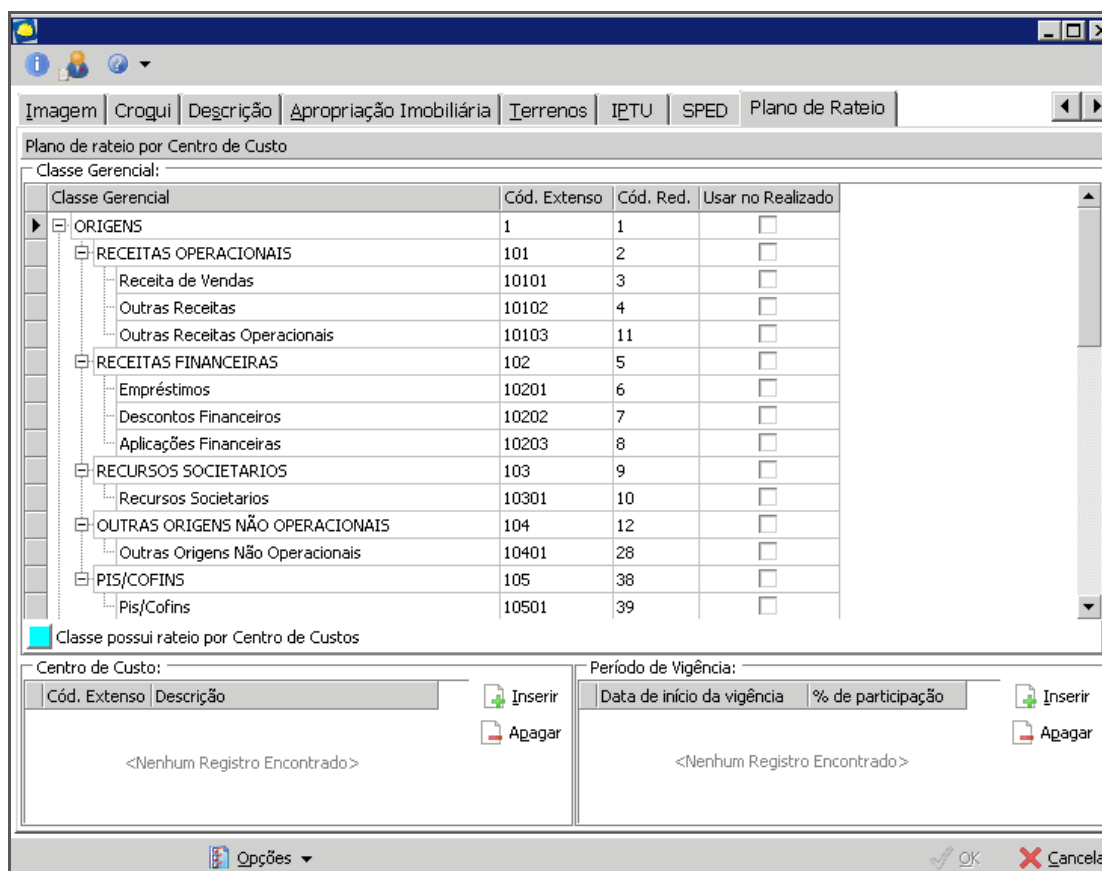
Imagem | Croqui | Descrição | Apropriação Imobiliária | Terrenos | IPTU | SPED | Plano de Rateio

Plano de rateio por Centro de Custo

Classe Gerencial:

| Classe Gerencial | Cód. Extenso | Cód. Red. | Usar no Realizado |
|---|---|---|---|
| ORIGENS | 1 | 1 | |
| RECEITAS OPERACIONAIS | 101 | 2 | |
| Receita de Vendas | 10101 | 3 | |
| Outras Receitas | 10102 | 4 | |
| Outras Receitas Operacionais | 10103 | 11 | |
| RECEITAS FINANCEIRAS | 102 | 5 | |
| Empréstimos | 10201 | 6 | |
| Descontos Financeiros | 10202 | 7 | |
| Aplicações Financeiras | 10203 | 8 | |
| RECURSOS SOCIETARIOS | 103 | 9 | |
| Recursos Societarios | 10301 | 10 | |
| OUTRAS ORIGENS NÃO OPERACIONAIS | 104 | 12 | |
| Outras Origens Não Operacionais | 10401 | 28 | |
| PIS/COFINS | 105 | 38 | |
| Pis/Cofins | 10501 | 39 | |

Classe possui rateio por Centro de Custos

Centro de Custo:

| Cód. Extenso | Descrição |
|---|---|

<Nenhum Registro Encontrado>

Inserir
Apagar

Período de Vigência:

| Data de início da vigência | % de participação |
|---|---|

<Nenhum Registro Encontrado>

Inserir
Apagar

Opções
OK
Cancela